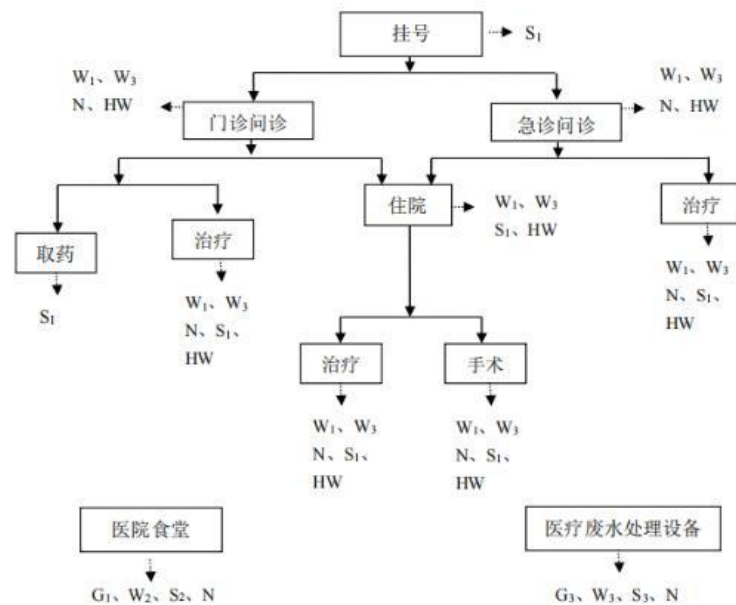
挂号 $S_1$

$W_1$、$W_3$ N、HW

门诊问诊

急诊问诊

$W_1$、$W_3$ N、HW

取药

$S_1$

治疗

$W_1$、$W_3$ N、$S_1$、HW

住院

$W_1$、$W_3$ $S_1$、HW

治疗

$W_1$、$W_3$ N、$S_1$、HW

治疗

$W_1$、$W_3$ N、$S_1$、HW

手术

$W_1$、$W_3$ N、$S_1$、HW

医院食堂

$G_1$、$W_2$、$S_2$、N

医疗废水处理设备

$G_3$、$W_3$、$S_3$、N